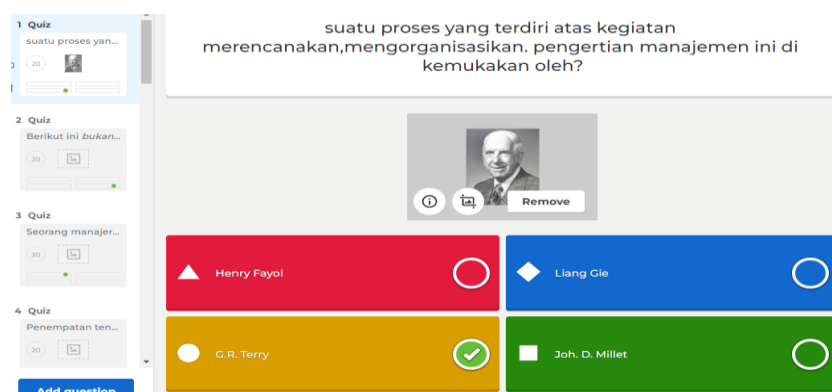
1 Quiz
suatu proses yan...
20

2 Quiz
Berikut ini *bukan*...
20

3 Quiz
Seorang manajer...
20

4 Quiz
Penempatan ten...
20

Add question

suatu proses yang terdiri atas kegiatan merencanakan,mengorganisasikan. pengertian manajemen ini di kemukakan oleh?

Remove

Henry Fayol

Liang Gie

G.R. Terry

Joh. D. Millet